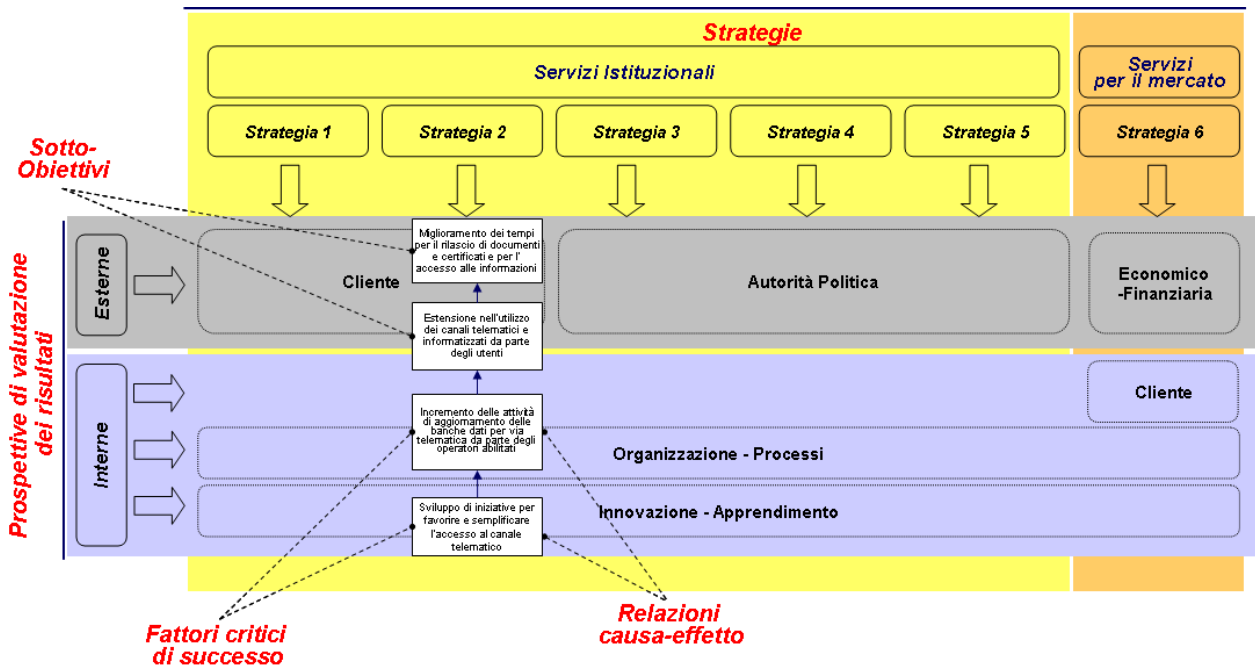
Strategie

Servizi Istituzionali

Servizi per il mercato

Strategia 1
Strategia 2
Strategia 3
Strategia 4
Strategia 5
Strategia 6

Sotto-Obiettivi

Prospettive di valutazione dei risultati

Esterne

Miglioramento dei tempi per il rilascio di documenti e certificati e per l' accesso alle informazioni

Cliente

Autorità Politica

Economico -Finanziaria

Estensione nell'utilizzo dei canali telematici e informatizzati da parte degli utenti

Interne

Cliente

Incremento delle attività di aggiornamento delle banche dati per via telematica da parte degli operatori abilitati

Organizzazione - Processi

Sviluppo di iniziative per favorire e semplificare l'accesso al canale telematico

Innovazione - Apprendimento

Fattori critici di successo

Relazioni causa-effetto